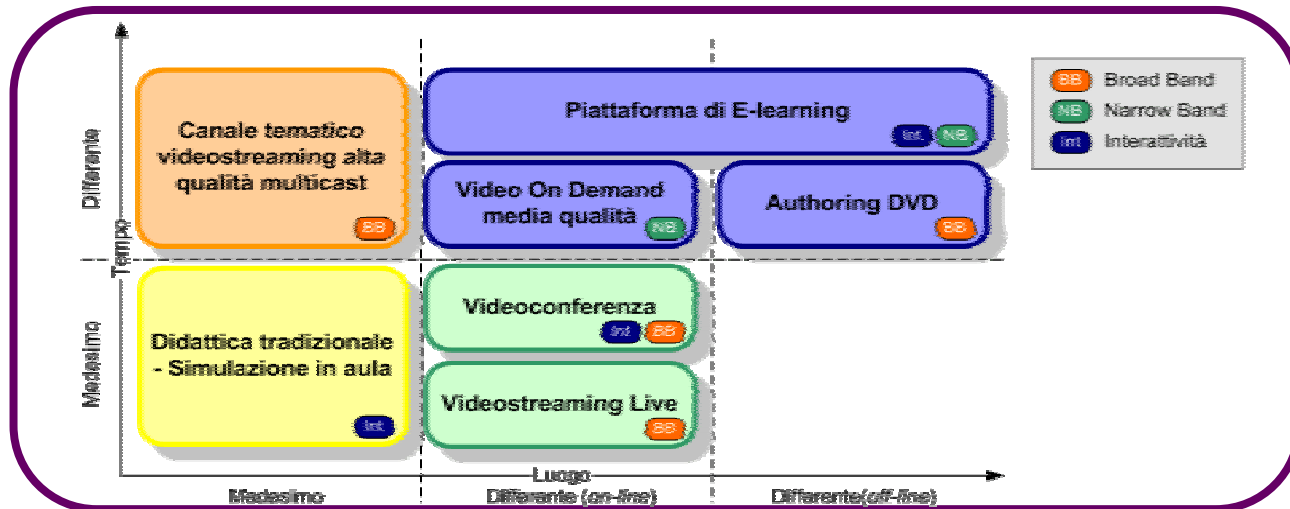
Differente

Tempo

Medesimo

Canale tematico videostreaming alta qualità multicast

BB

Piattaforma di E-learning

Int NB

Video On Demand media qualità

NB

Authoring DVD

BB

Didattica tradizionale - Simulazione in aula

Int

Videoconferenza

Int BB

Videostreaming Live

BB

BB Broad Band
NB Narrow Band
Int Interattività

Luogo

Medesimo

Differente (on-line)

Differente(off-line)